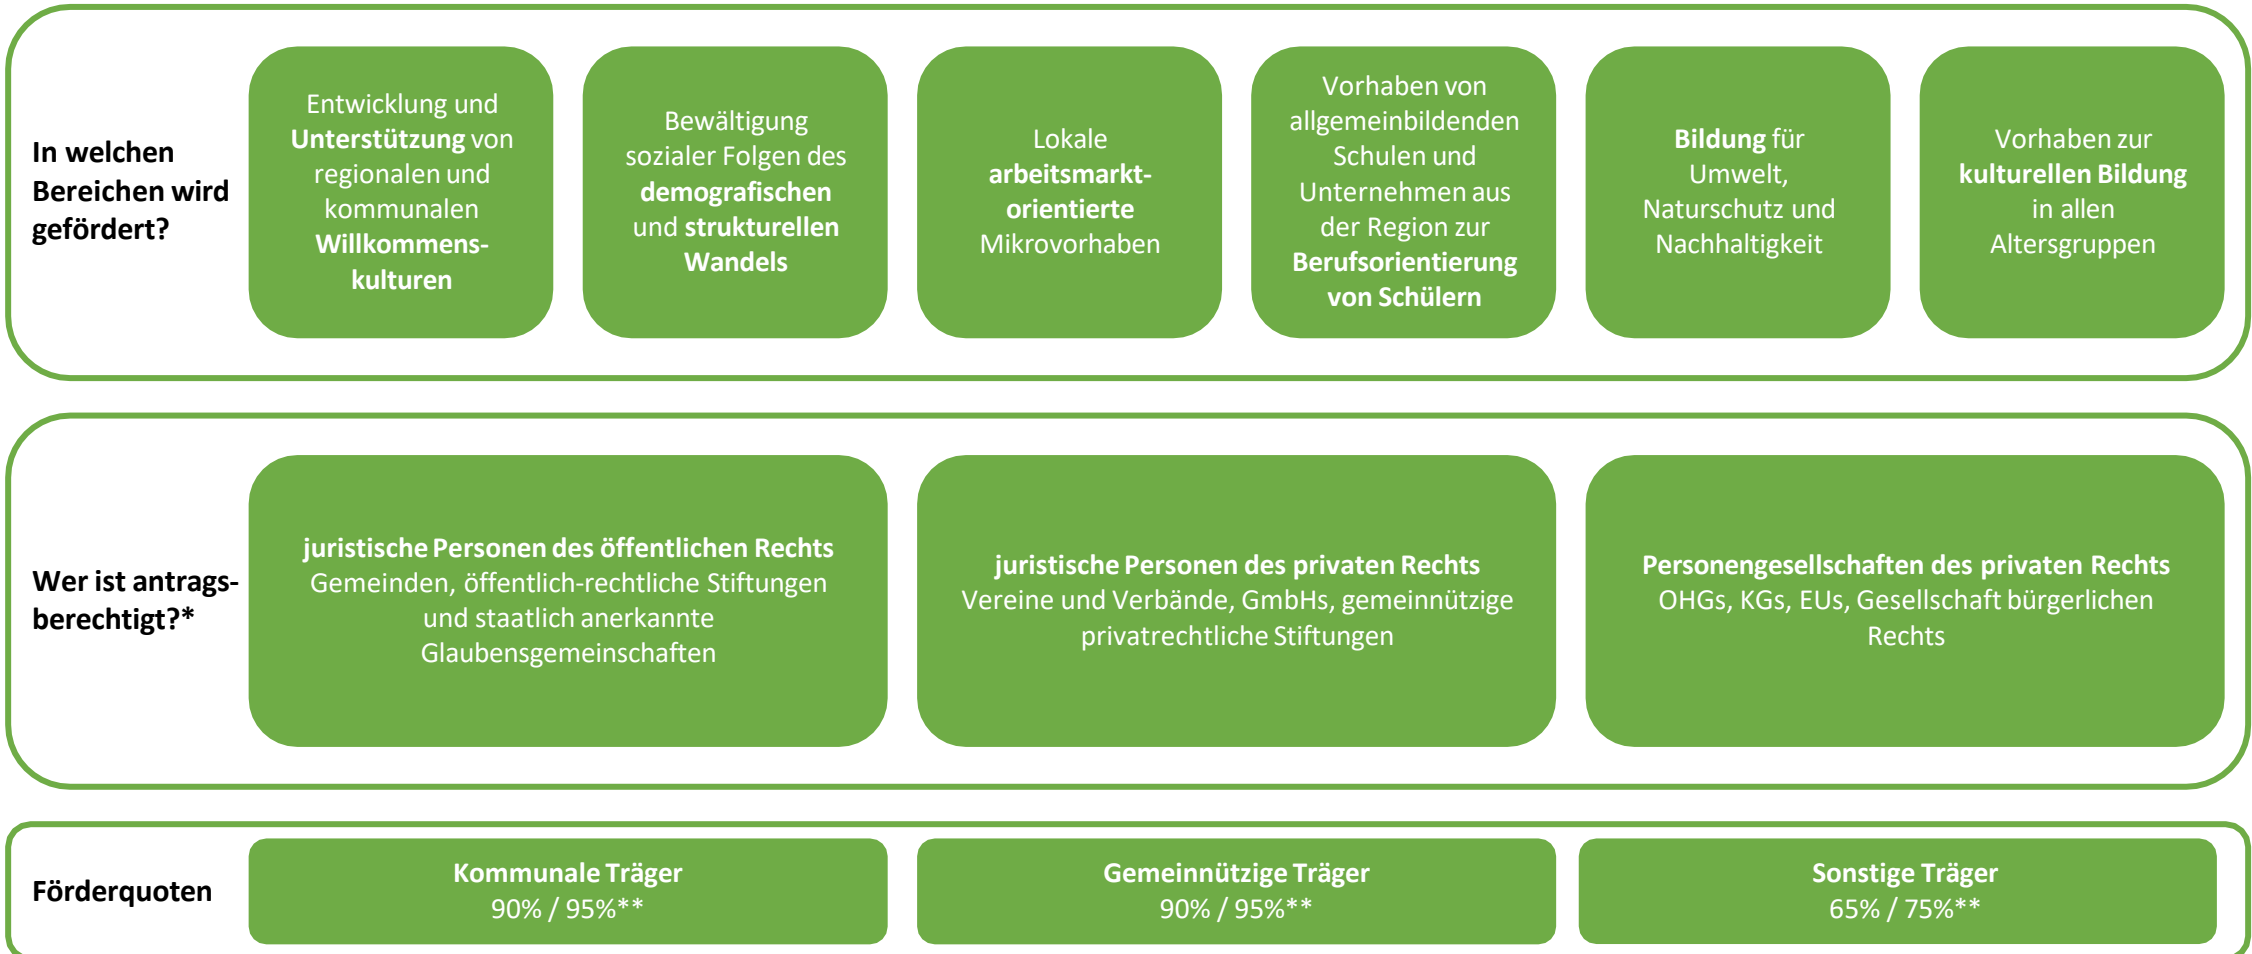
In welchen Bereichen wird gefördert?

Entwicklung und Unterstützung von regionalen und kommunalen Willkommenskulturen

Bewältigung sozialer Folgen des demografischen und strukturellen Wandels

Lokale arbeitsmarktorientierte Mikrovorhaben

Vorhaben von allgemeinbildenden Schulen und Unternehmen aus der Region zur Berufsorientierung von Schülern

Bildung für Umwelt, Naturschutz und Nachhaltigkeit

Vorhaben zur kulturellen Bildung in allen Altersgruppen

Wer ist antragsberechtigt?*

juristische Personen des öffentlichen Rechts
Gemeinden, öffentlich-rechtliche Stiftungen und staatlich anerkannte Glaubensgemeinschaften

juristische Personen des privaten Rechts
Vereine und Verbände, GmbHs, gemeinnützige privatrechtliche Stiftungen

Personengesellschaften des privaten Rechts
OHGs, KGs, EUs, Gesellschaft bürgerlichen Rechts

Förderquoten

Kommunale Träger
90% / 95%**

Gemeinnützige Träger
90% / 95%**

Sonstige Träger
65% / 75%**